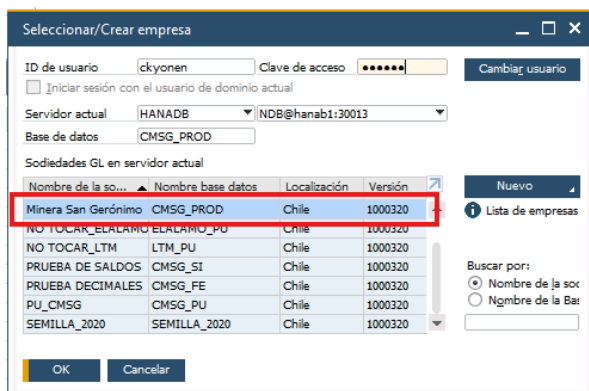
Seleccionar/Crear empresa

ID de usuario ckyonen
Clave de acceso ••••••
Cambiar usuario
Iniciar sesión con el usuario de dominio actual
Servidor actual HANADB
NDB@hanab1:30013
Base de datos CMSG_PROD
Sodiedades GL en servidor actual

| Nombre de la so... | Nombre base datos | Localización | Versión |
|---|---|---|---|
| Minera San Gerónimo | CMSG_PROD | Chile | 1000320 |
| NO TOCAR_ELALAMO | ELALAMO_PU | Chile | 1000320 |
| NO TOCAR_LTM | LTM_PU | Chile | 1000320 |
| PRUEBA DE SALDOS | CMSG_SI | Chile | 1000320 |
| PRUEBA DECIMALES | CMSG_FE | Chile | 1000320 |
| PU_CMSG | CMSG_PU | Chile | 1000320 |
| SEMILLA_2020 | SEMILLA_2020 | Chile | 1000320 |

Nuevo
Lista de empresas
Buscar por:
Nombre de la soc
Nombre de la Bas

OK
Cancelar